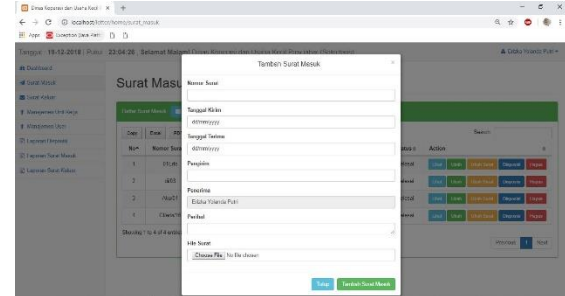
Dinas Koperasi dan Usaha Kecil ×
localhost/arsip/home/surat_masuk
Apps Collection Data Arsi
Tanggal : 19-12-2018 | Pukul : 23:04:26 | Selamat Malam! Dinas Koperasi dan Usaha Kecil Provinsi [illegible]
Edsha Yolanda Putri
Dashboard
Surat Masuk
Surat Keluar
Manajemen Unit Kerja
Manajemen User
Laporan Disposisi
Laporan Surat Masuk
Laporan Surat Keluar
Surat Masu
Tambah Surat Masuk
Copy Excel PDF
Search:
No Nomor Surat
Status Action
1 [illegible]
2 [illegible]
3 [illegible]
4 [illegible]
Showing 1 to 4 of 4 entries
Previous 1 Next
Tambah Surat Masuk
×
Nomor Surat
Tanggal Kirim
dd/mm/yyyy
Tanggal Terima
dd/mm/yyyy
Pengirim
Penerima
Edsha Yolanda Putri
Perihal
File Surat
Choose File No file chosen
Tutup Tambah Surat Masuk